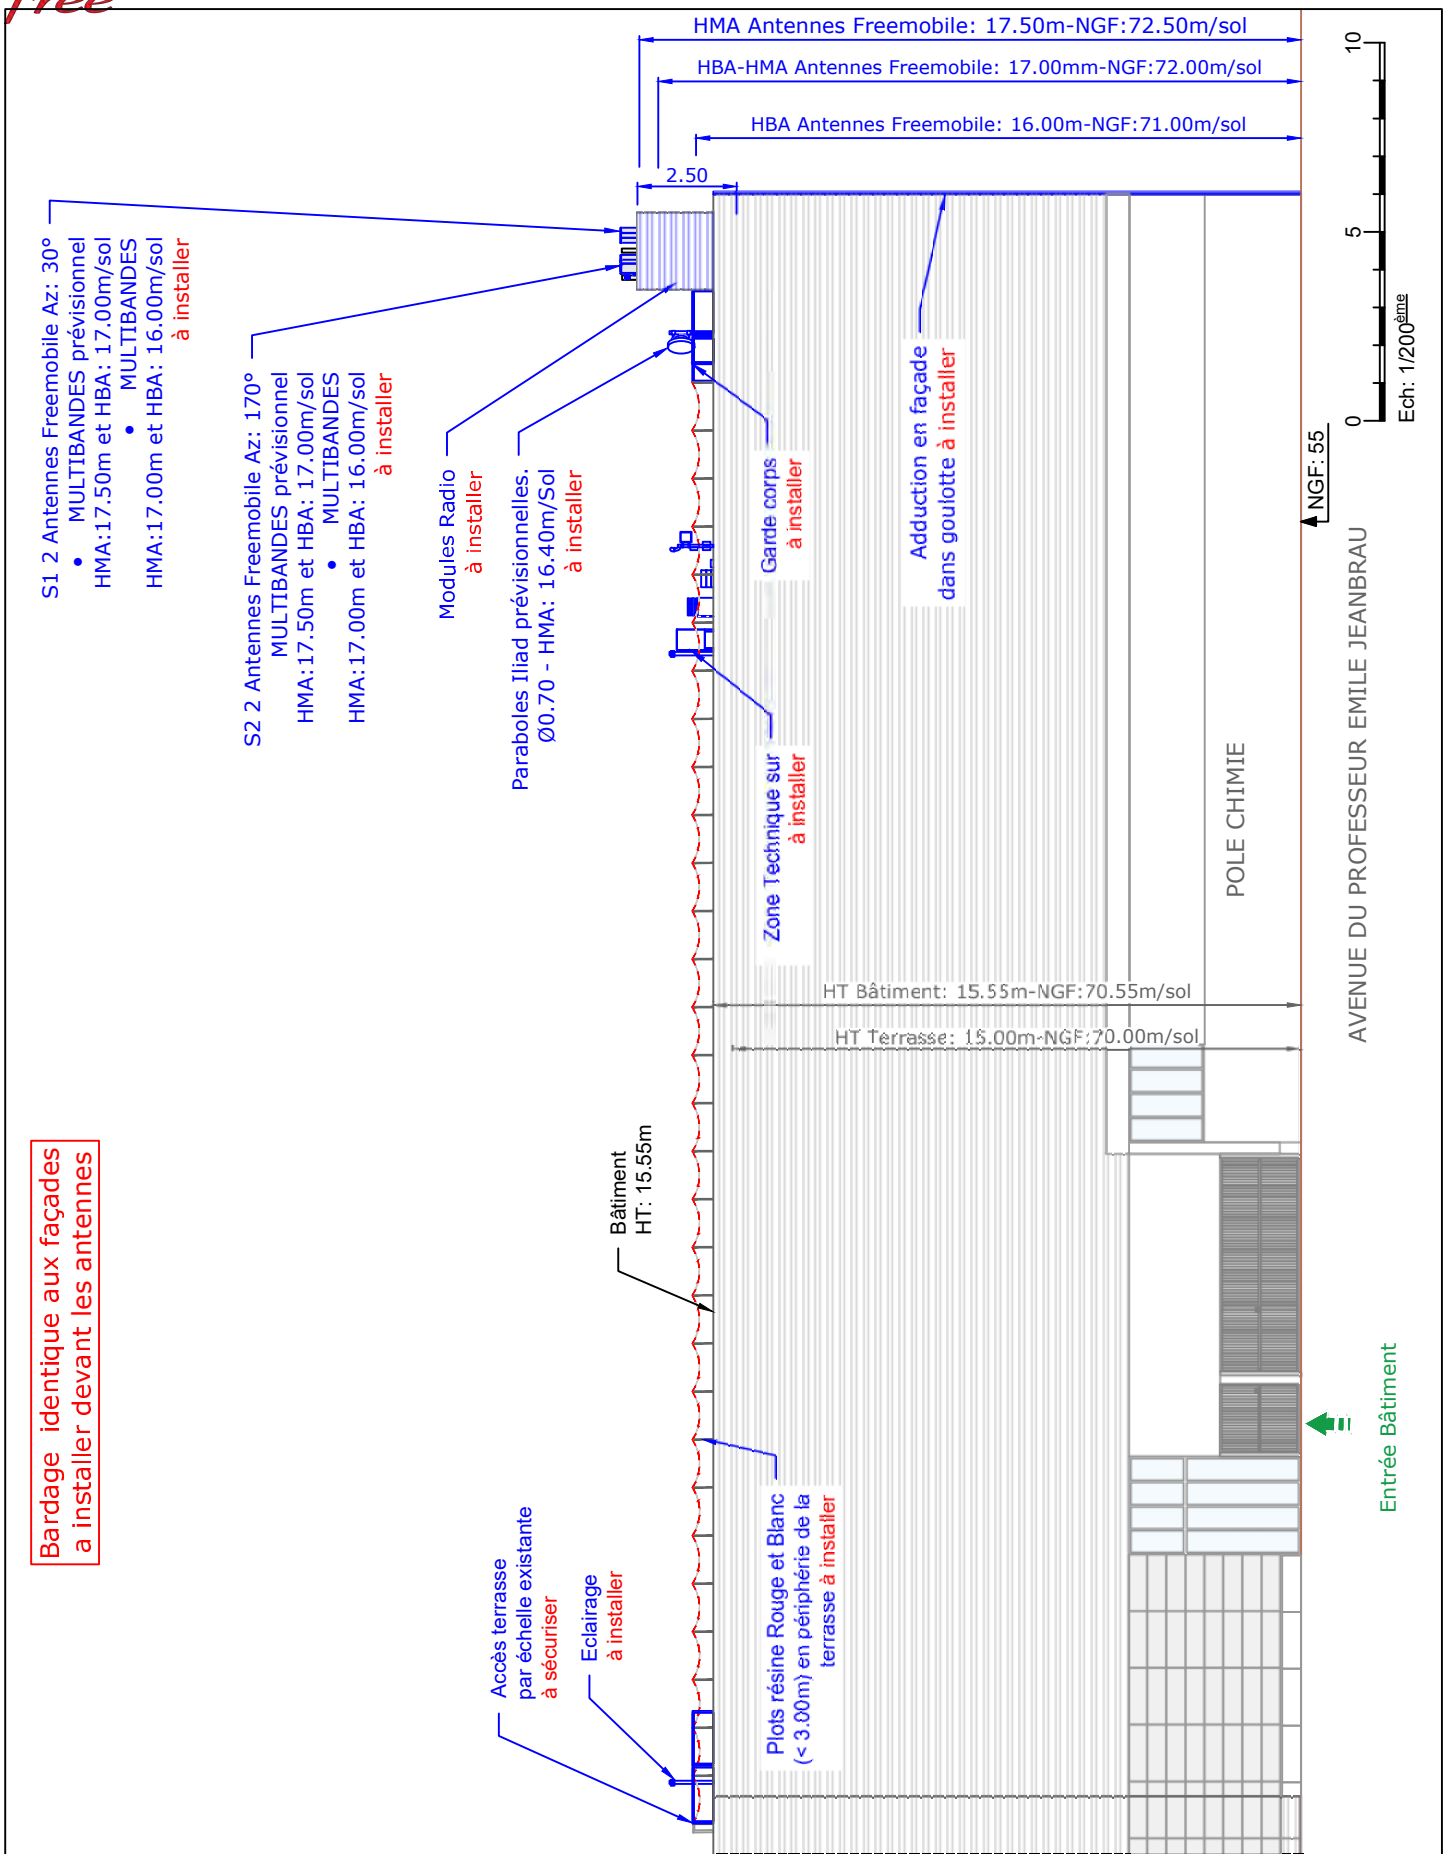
free

HMA Antennes Freemobile: 17.50m-NGF:72.50m/sol

HBA-HMA Antennes Freemobile: 17.00mm-NGF:72.00m/sol

HBA Antennes Freemobile: 16.00m-NGF:71.00m/sol

2.50

S1 2 Antennes Freemobile Az: 30°
• MULTIBANDES prévisionnel
HMA:17.50m et HBA: 17.00m/sol
• MULTIBANDES
HMA:17.00m et HBA: 16.00m/sol
à installer

S2 2 Antennes Freemobile Az: 170°
• MULTIBANDES prévisionnel
HMA:17.50m et HBA: 17.00m/sol
• MULTIBANDES
HMA:17.00m et HBA: 16.00m/sol
à installer

Modules Radio
à installer

Paraboles Iliad prévisionnelles.
Ø0.70 - HMA: 16.40m/Sol
à installer

Garde corps
à installer

Adduction en façade
dans goulotte à installer

Zone Technique sur
à installer

10
5
0
Ech: 1/200$^{ème}$

NGF: 55

AVENUE DU PROFESSEUR EMILE JEANBRAU

POLE CHIMIE

HT Bâtiment: 15.55m-NGF:70.55m/sol

HT Terrasse: 15.00m-NGF:70.00m/sol

Bardage identique aux façades
a installer devant les antennes

Bâtiment
HT: 15.55m

Entrée Bâtiment

Plots résine Rouge et Blanc
(< 3.00m) en périphérie de la
terrasse à installer

Accès terrasse
par échelle existante
à sécuriser

Eclairage
à installer